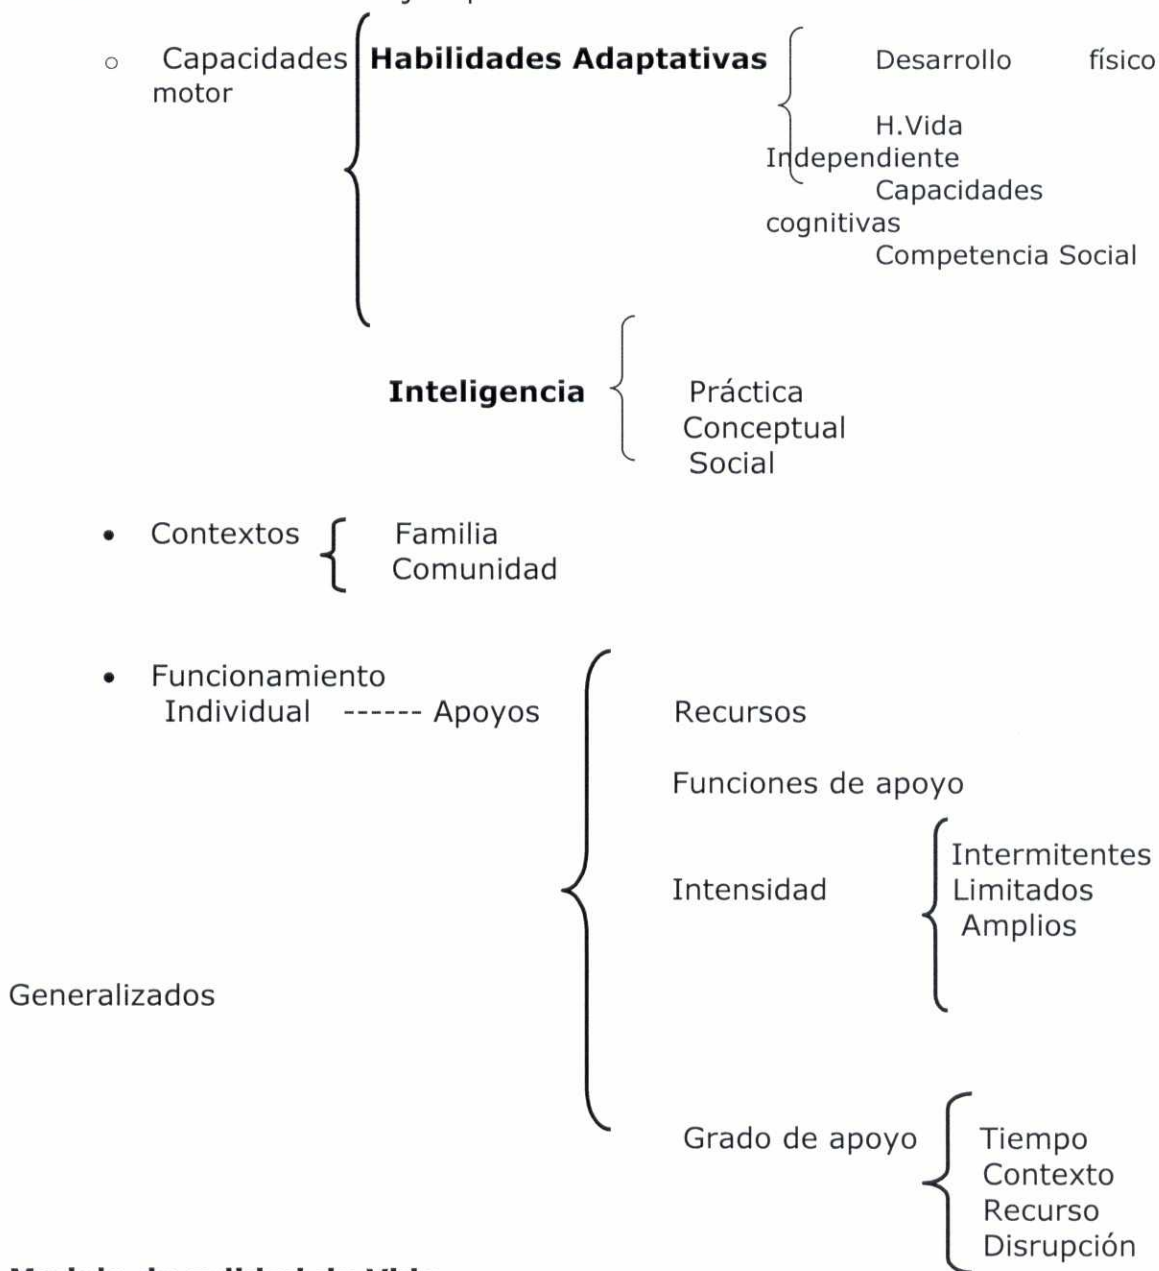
Capacidades motor

**Habilidades Adaptativas**

Desarrollo físico

H.Vida Independiente

Capacidades cognitivas

Competencia Social

**Inteligencia**

Práctica
Conceptual
Social

- Contextos

Familia
Comunidad

- Funcionamiento Individual ------ Apoyos

Recursos

Funciones de apoyo

Intensidad

Intermitentes
Limitados
Amplios

Generalizados

Grado de apoyo

Tiempo
Contexto
Recurso
Disrupción

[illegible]